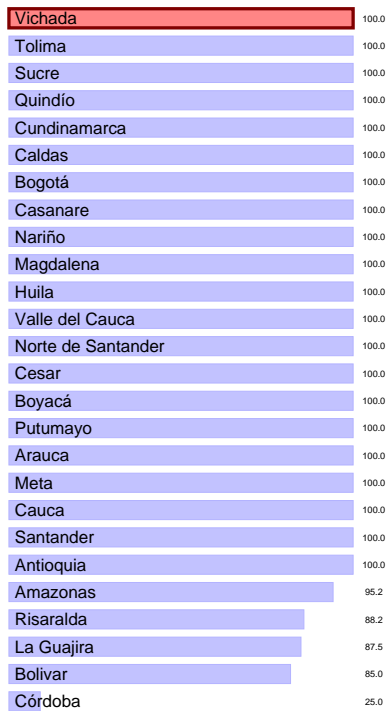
| | |
|---|---|
| Vichada | 100.0 |
| Tolima | 100.0 |
| Sucre | 100.0 |
| Quindío | 100.0 |
| Cundinamarca | 100.0 |
| Caldas | 100.0 |
| Bogotá | 100.0 |
| Casanare | 100.0 |
| Nariño | 100.0 |
| Magdalena | 100.0 |
| Huila | 100.0 |
| Valle del Cauca | 100.0 |
| Norte de Santander | 100.0 |
| Cesar | 100.0 |
| Boyacá | 100.0 |
| Putumayo | 100.0 |
| Arauca | 100.0 |
| Meta | 100.0 |
| Cauca | 100.0 |
| Santander | 100.0 |
| Antioquia | 100.0 |
| Amazonas | 95.2 |
| Risaralda | 88.2 |
| La Guajira | 87.5 |
| Bolivar | 85.0 |
| Córdoba | 25.0 |